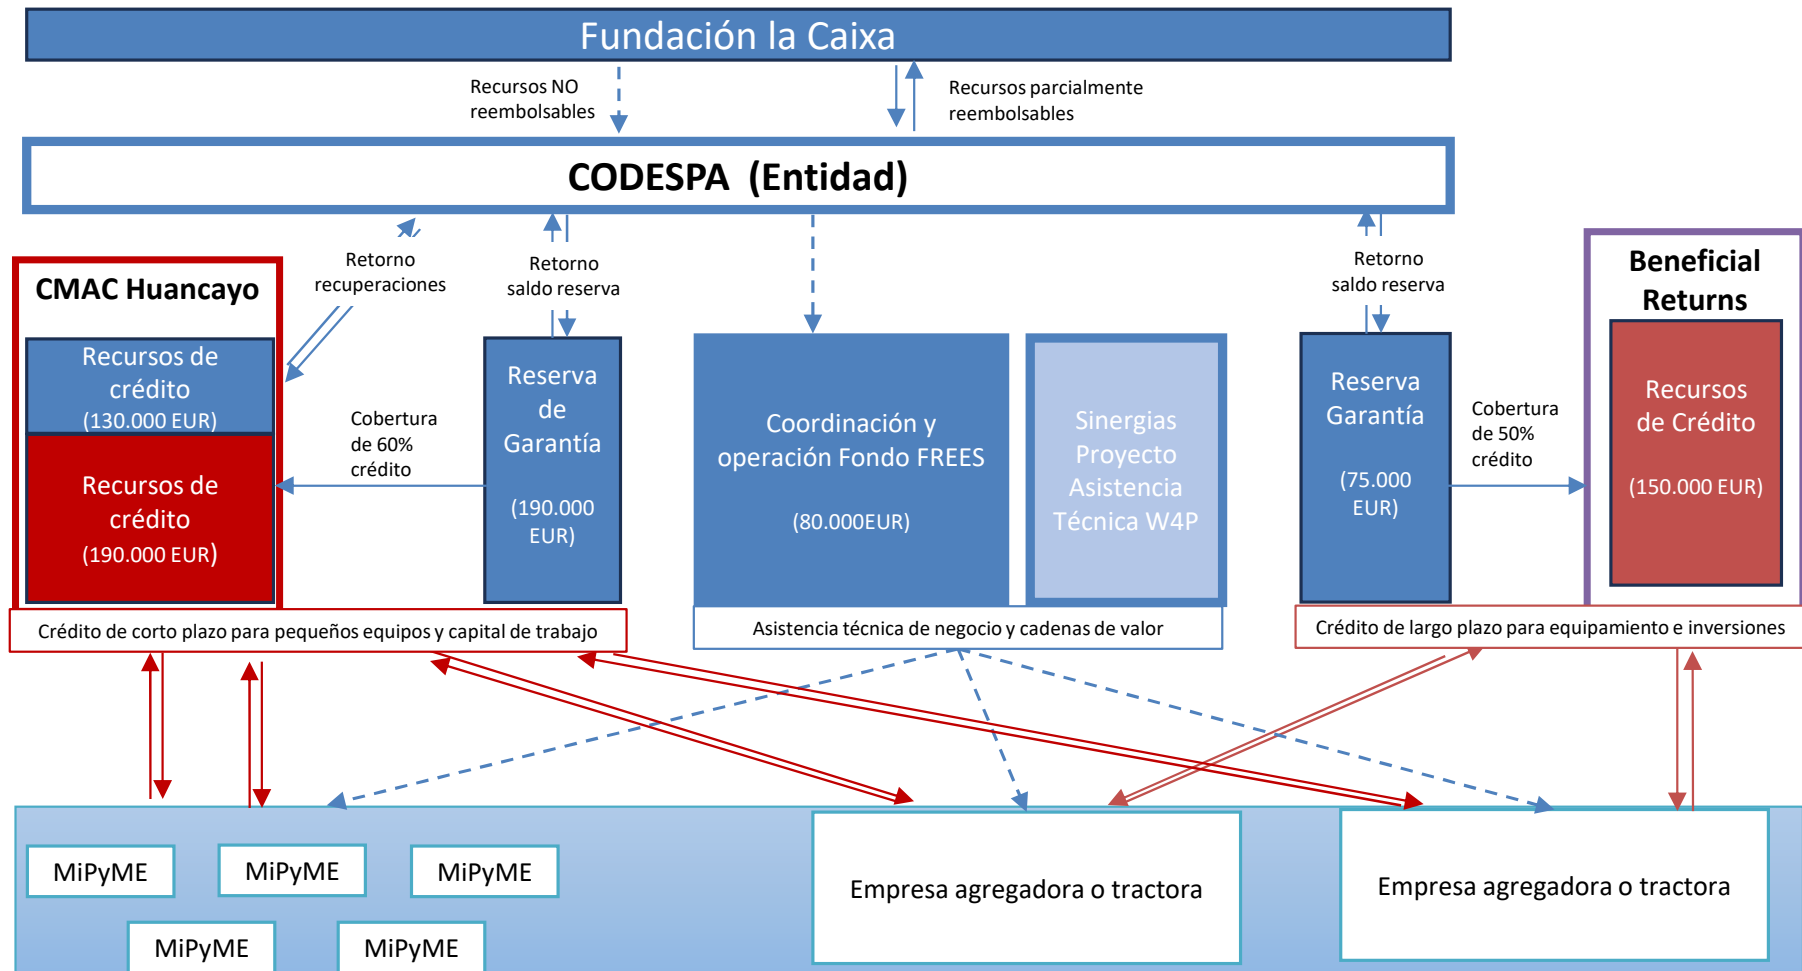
Fundación la Caixa

Recursos NO reembolsables

Recursos parcialmente reembolsables

CODESPA (Entidad)

Retorno recuperaciones

Retorno saldo reserva

Retorno saldo reserva

CMAC Huancayo

Recursos de crédito (130.000 EUR)

Recursos de crédito (190.000 EUR)

Cobertura de 60% crédito

Reserva de Garantía (190.000 EUR)

Coordinación y operación Fondo FREES (80.000EUR)

Sinergias Proyecto Asistencia Técnica W4P

Reserva Garantía (75.000 EUR)

Cobertura de 50% crédito

Beneficial Returns

Recursos de Crédito (150.000 EUR)

Crédito de corto plazo para pequeños equipos y capital de trabajo

Asistencia técnica de negocio y cadenas de valor

Crédito de largo plazo para equipamiento e inversiones

MiPyME

MiPyME

MiPyME

MiPyME

MiPyME

Empresa agregadora o tractora

Empresa agregadora o tractora